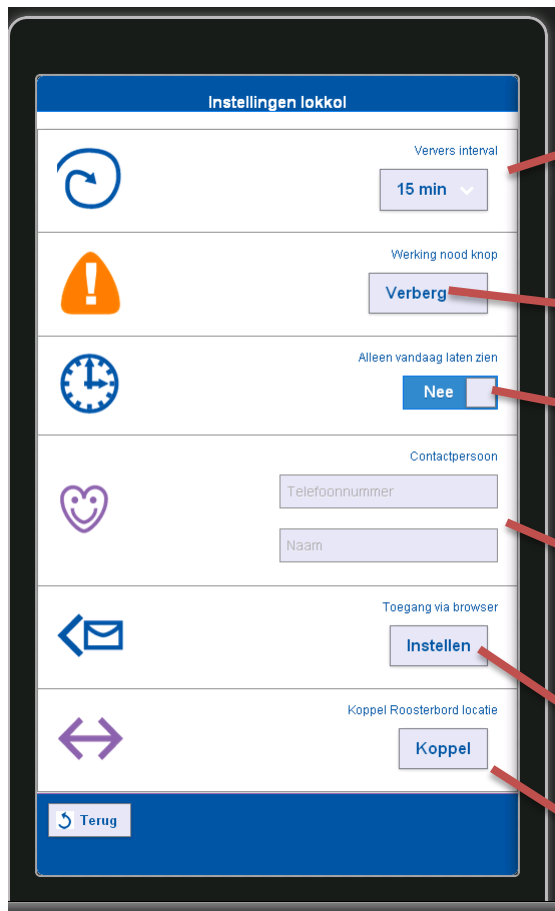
Instellingen lokkol

Ververs interval

15 min

Werking nood knop

Verberg

Alleen vandaag laten zien

Nee

Contactpersoon

Telefoonnummer

Naam

Toegang via browser

Instellen

Koppel Roosterbord locatie

Koppel

Terug